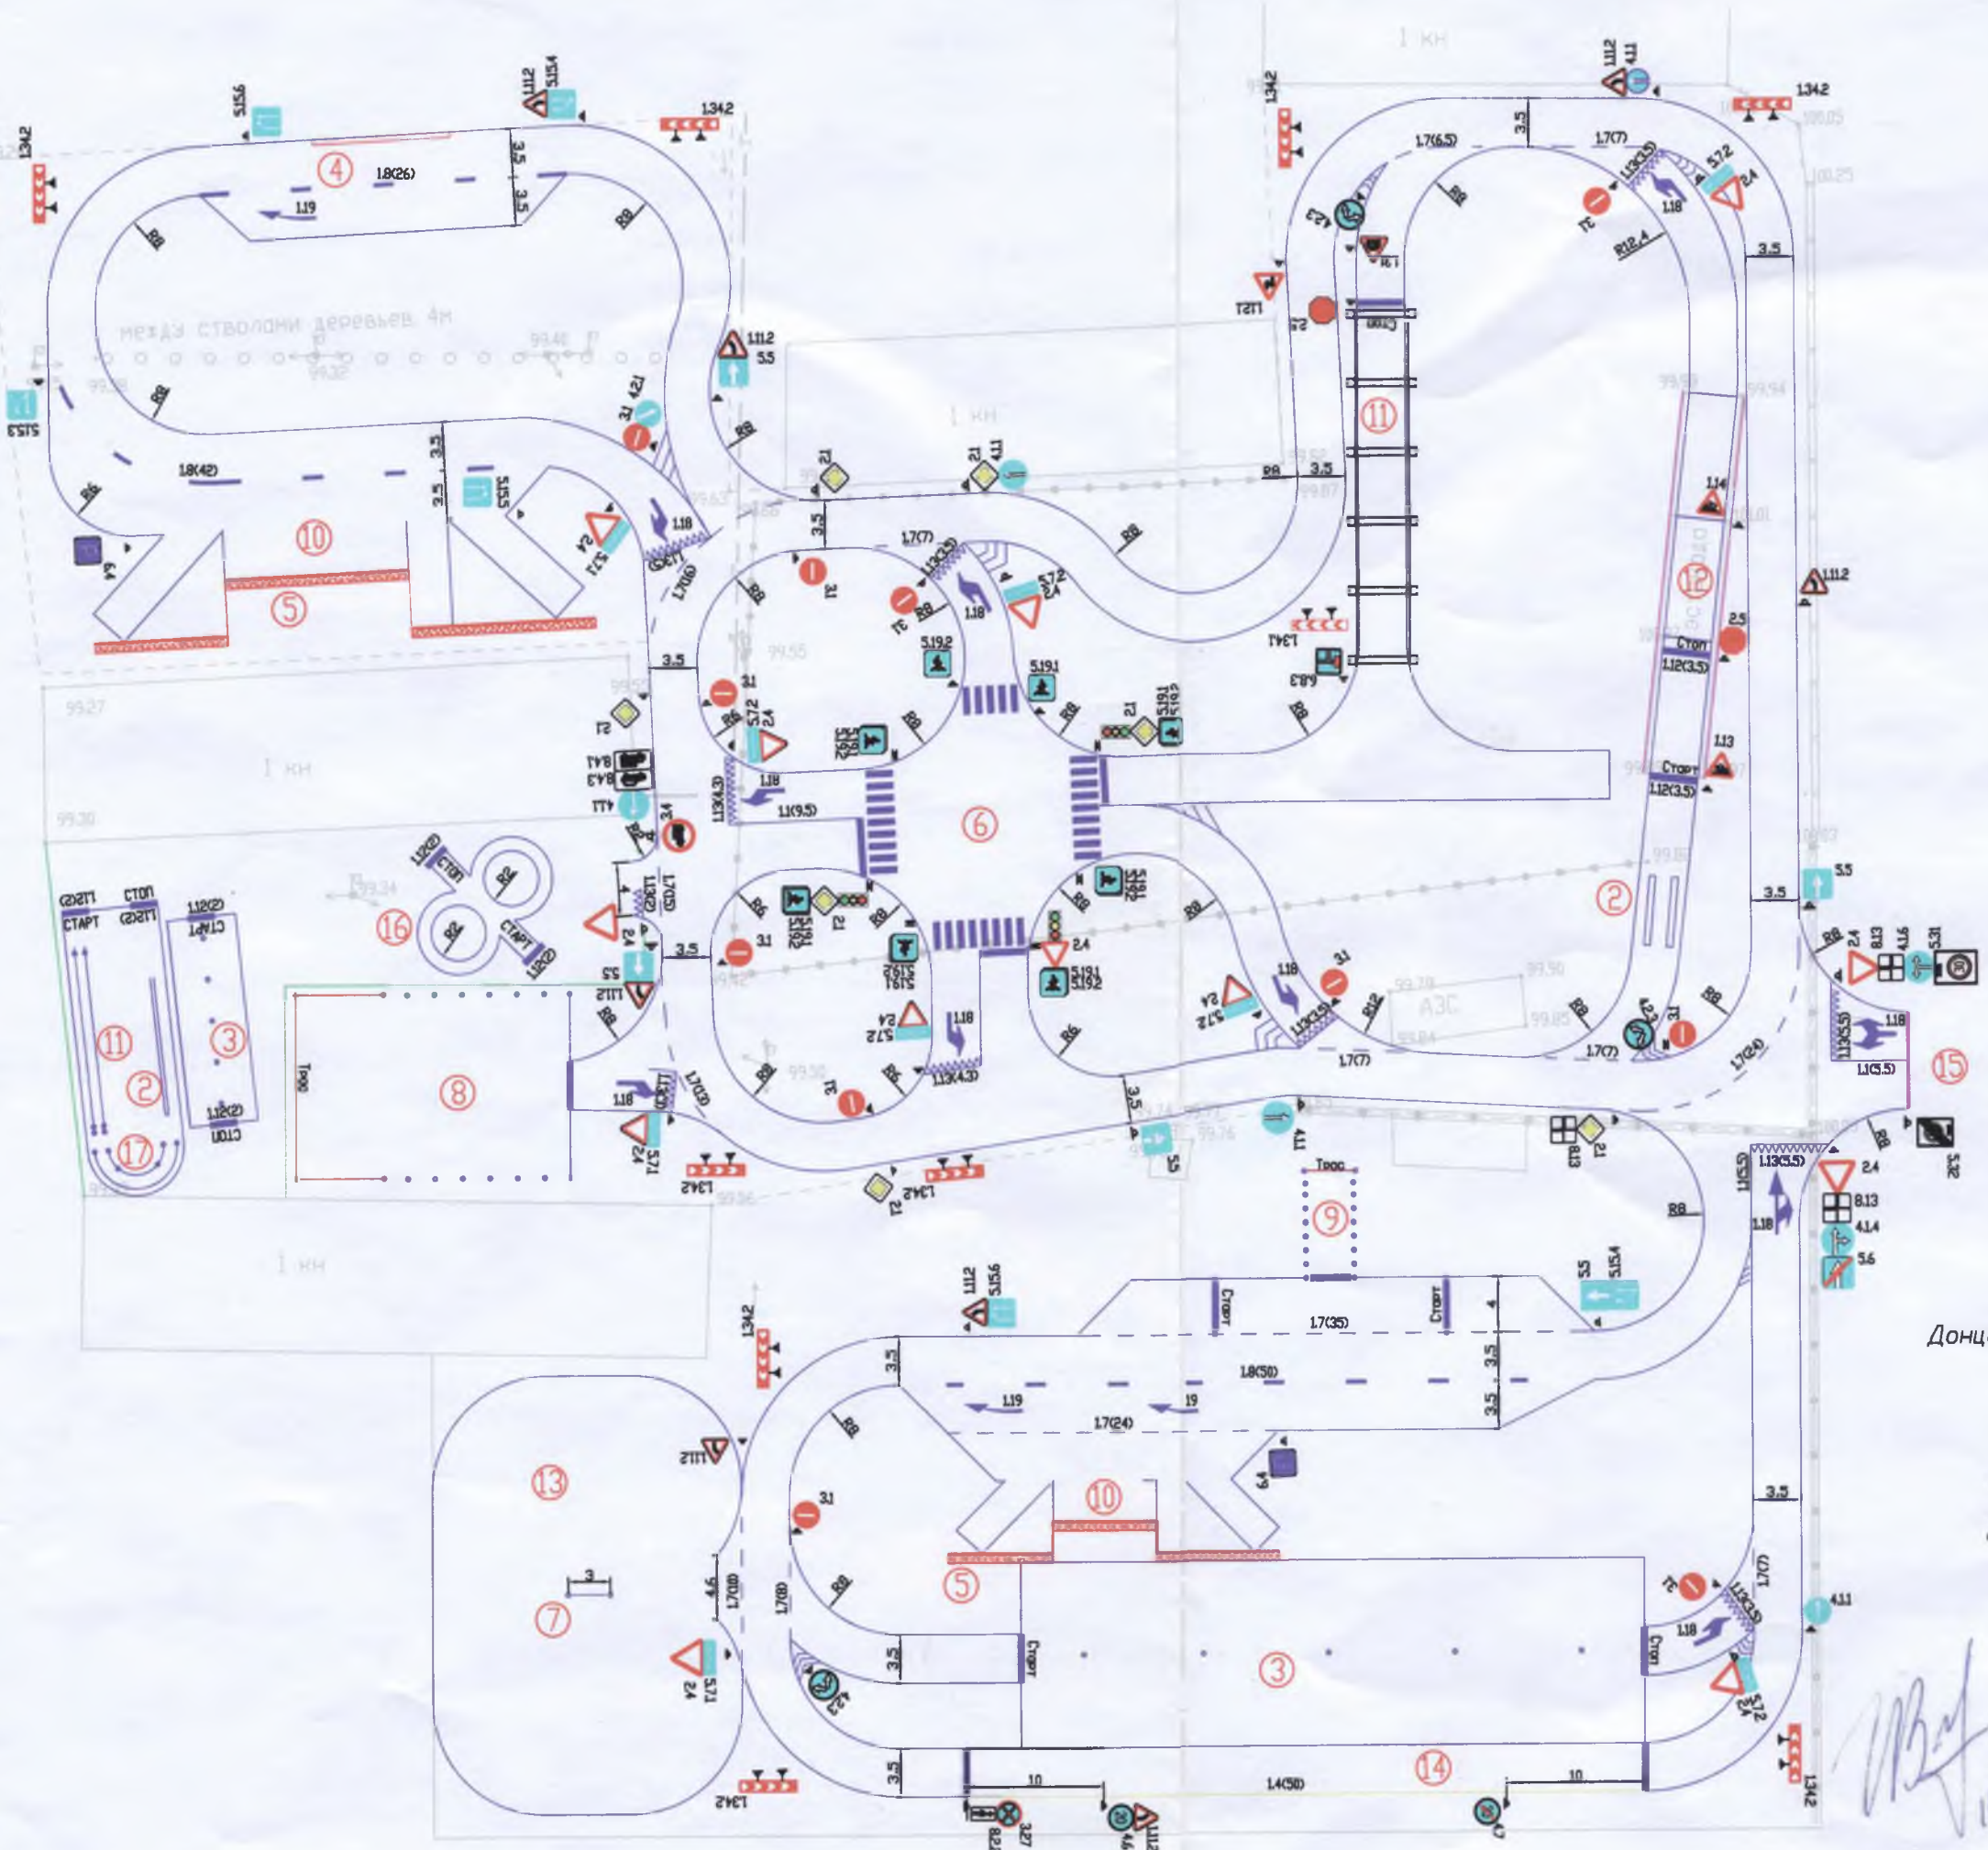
1 кн
1.11.2
4.1.1
1.34.2
1.34.2
5.15.6
1.11.2
5.15.4
1.34.2
1.34.2
④
1.8(26)
3.5
3.5
1.19
R8
1.7(6.5)
1.7(7)
3.5
5.7.2
2.4
1.18
R12.4
R8
3.1
4.2.3
1.25.1
2.5
Стоп
3.5
между стволами деревьев 4м
99.44
99.32
1.11.2
5.5
4.2.1
3.1
R8
R8
5.15.3
R8
1 кн
⑪
1.8(42)
3.5
3.5
5.15.5
5.7.1
2.4
1.18
R8
2.1
2.1
4.1.1
3.5
R8
3.5
1.14
⑩
⑤
6.4
1.7(7)
1.13(3.5)
5.7.2
2.4
3.1
3.1
R8
1.18
⑫
1.11.2
2.5
1.34.1
6.8.3
Стоп
1.12(3.5)
3.5
R8
5.19.2
5.19.1
R8
2.1
5.19.1
5.19.2
R8
3.1
2.1
5.7.2
2.4
5.19.1
5.19.2
1.13
Старт
1.12(3.5)
99.27
1 кн
8.4.1
8.4.3
4.1.1
3.4
1.13(4.3)
1.18
1.1(9.5)
⑥
99.30
1.12(2)
Стоп
R2
Старт
Стоп
1.12(2)
1.12(2)
Старт
R2
R2
⑯
Старт
1.12(2)
2.4
3.5
5.19.1
5.19.2
R8
2.1
3.1
R8
5.19.1
5.19.2
5.19.1
5.19.2
2.4
R8
R8
1.18
3.1
5.7.2
2.4
99.79
АЗС
R12
99.50
R8
②
3.5
5.5
R8
2.4
8.13
4.1.6
5.31
⑪
③
②
⑰
1.12(2)
Стоп
5.5
1.11.2
R8
Трос
⑧
5.7.2
2.4
1.18
1.13(4.3)
R8
3.1
1.18
1.13(3.5)
1.7(7)
4.2.3
3.1
1.7(7)
1.7(24)
1.13(5.5)
1.18
1.1(5.5)
⑮
1.18
1.13(3.5)
5.7.1
2.4
1.34.2
2.1
1.34.2
3.5
5.5
4.1.1
Трос
8.13
2.1
⑨
R8
1.13(5.5)
1.18
2.4
8.13
4.1.4
5.6
3.2
1.11.2
5.15.6
Старт
1.7(35)
Старт
5.5
5.15.4
1.34.2
3.5
1.8(50)
1.19
1.19
1.7(24)
3.5
3.5
4
Донц
R8
1.11.2
6.4
⑬
3.1
⑩
R8
⑤
3.1
1.7(7)
1.13(3.5)
1.18
Стоп
3
⑦
4.5
1.7(10)
1.7(10)
2.4
5.7.1
4.2.3
3.5
Старт
③
5.7.2
2.4
4.1.1
1.34.2
3.5
10
1.4(50)
⑭
10
1.34.2
3.27
8.2
4.6
1.11.2